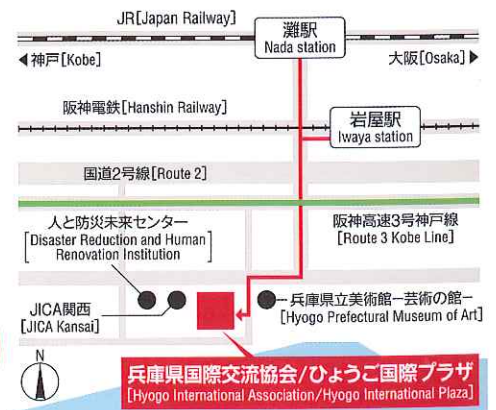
JR[Japan Railway]

灘駅
Nada station

◀神戸[Kobe]

大阪[Osaka]▶

阪神電鉄[Hanshin Railway]

岩屋駅
Iwaya station

国道2号線[Route 2]

人と防災未来センター
[Disaster Reduction and Human Renovation Institution]

阪神高速3号神戸線
[Route 3 Kobe Line]

JICA関西
[JICA Kansai]

兵庫県立美術館ー芸術の館ー
[Hyogo Prefectural Museum of Art]

N

兵庫県国際交流協会/ひょうご国際プラザ
[Hyogo International Association/Hyogo International Plaza]